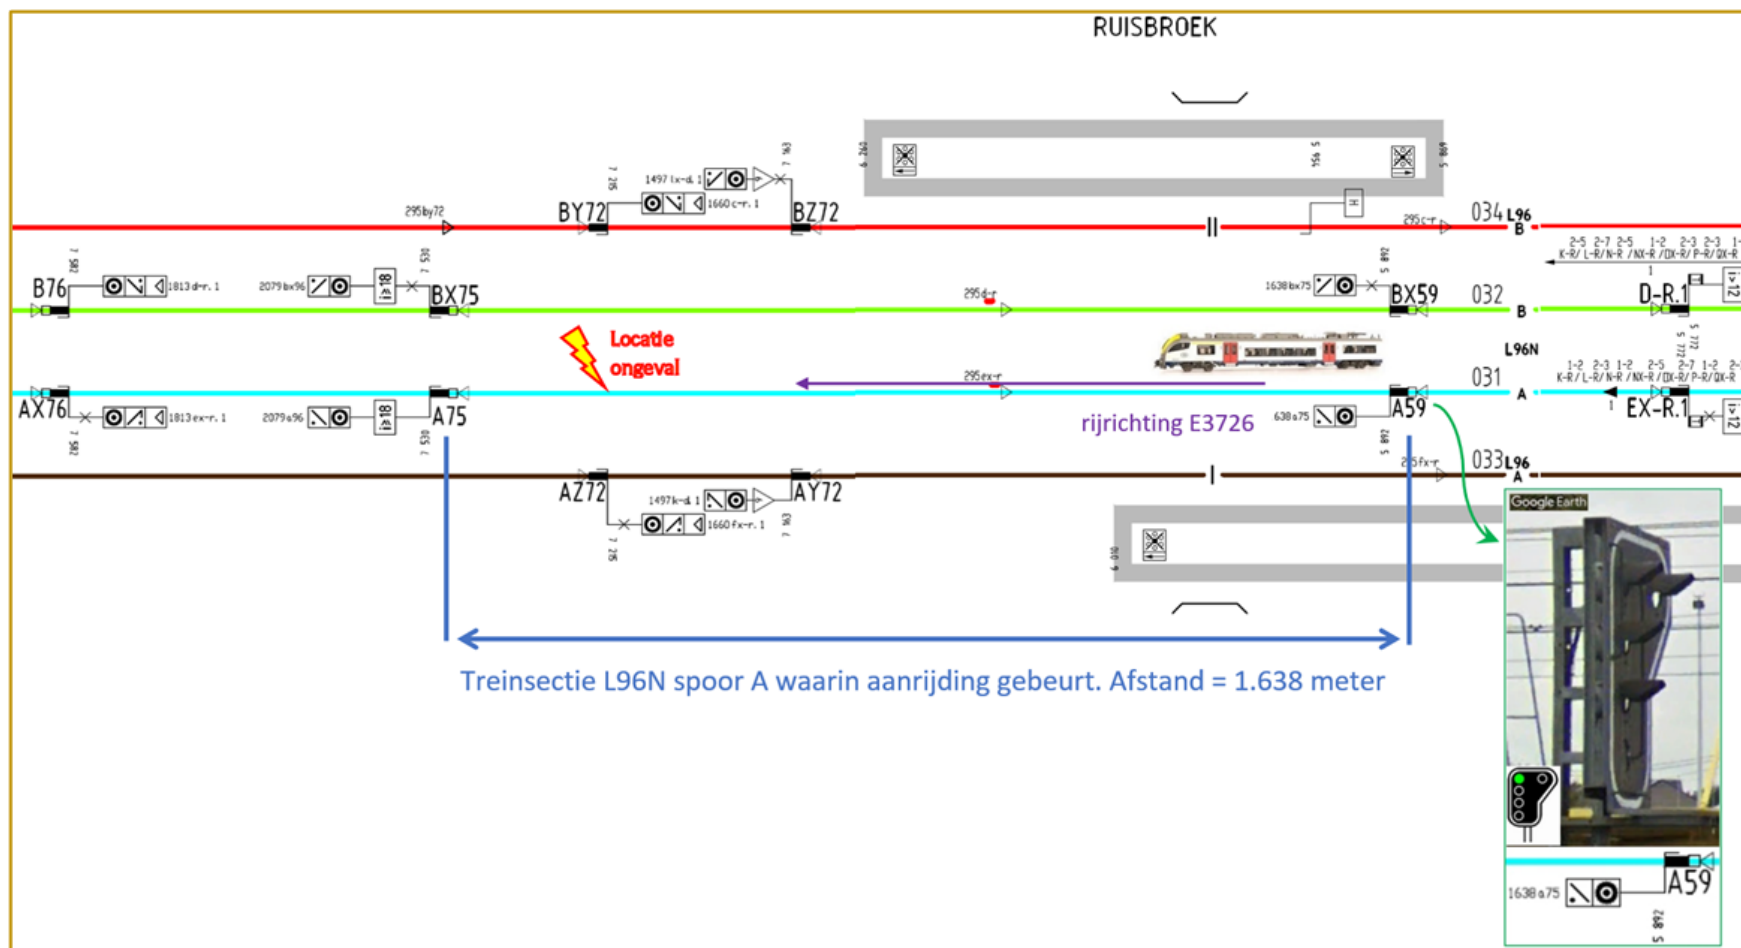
RUISBROEK

295by72
BY72
1497 lx-d. 1
1660 c-r. 1
BZ72
034 L96
B
295c-r

B76
1813 d-r. 1
2079 bx96
BX75
295d-r
1638 bx75
BX59
032
B
D-R.1

Locatie ongeval

L96N
295ex-r
031
A
EX-R.1

AX76
1813 ex-r. 1
2079 a96
A75
rijrichting E3726
638 a75
A59

AZ72
1497 k-d. 1
1660 fx-r. 1
AY72
295fx-r
033 L96
A

Google Earth

Treinsectie L96N spoor A waarin aanrijding gebeurt. Afstand = 1.638 meter

1638 a75
A59